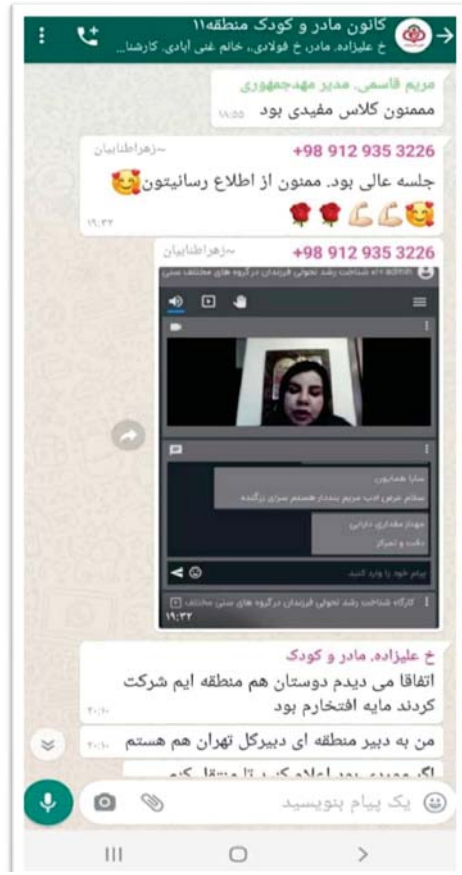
کانون مادر و کودک منطقه۱۱
خ علیزاده، مادر خ فولادی، خانم غنی آبادی، کارشنا...

مریم قاسمی، مدیر مهدجمهوری
ممنون کلاس مفیدی بود
۱۷:۵۵

~زهراطناییان
+98 912 935 3226
جلسه عالی بود. ممنون از اطلاع رسانیتون🥰
🥰💪💪🌹🌹
۱۹:۳۲

~زهراطناییان
+98 912 935 3226
کارگاه شناخت رشد تحولی فرزندان درگروه های سنی مختلف
سارا همایون
سلام عرض ادب مریم بندار هستم سرای بزرگمنه
مهناز مقداری دانایی
دقت و تمرکز
پیام خود را وارد کنید
کارگاه شناخت رشد تحولی فرزندان درگروه های سنی مختلف
۱۹:۳۲

خ علیزاده، مادر و کودک
اتفاقا می دیدم دوستان هم منطقه ایم شرکت کردند مایه افتخارم بود
۲۰:۱۰

من به دبیر منطقه ای دبیرکل تهران هم هستم
۲۰:۱۰

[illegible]

یک پیام بنویسید